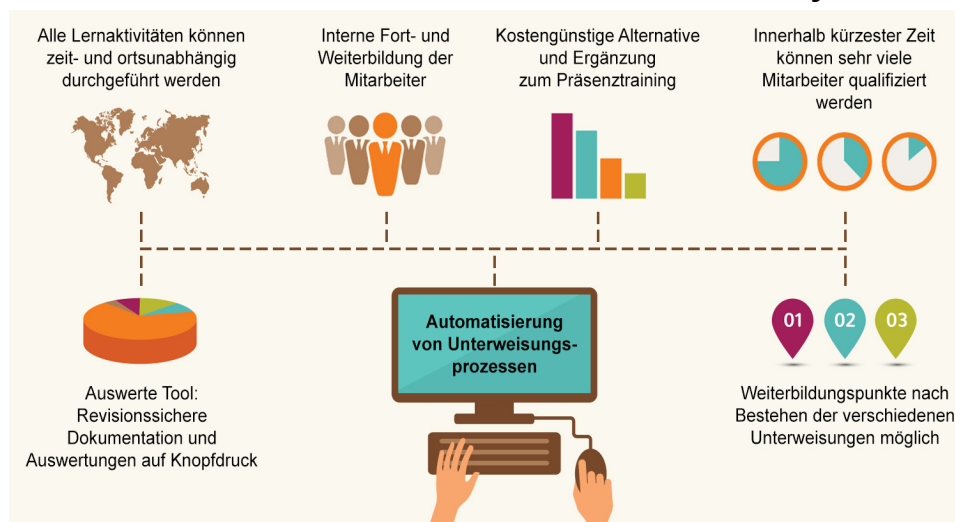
Alle Lernaktivitäten können zeit- und ortsunabhängig durchgeführt werden

Interne Fort- und Weiterbildung der Mitarbeiter

Kostengünstige Alternative und Ergänzung zum Präsenztraining

Innerhalb kürzester Zeit können sehr viele Mitarbeiter qualifiziert werden

Automatisierung von Unterweisungsprozessen

01

02

03

Auswerte Tool: Revisionssichere Dokumentation und Auswertungen auf Knopfdruck

Weiterbildungspunkte nach Bestehen der verschiedenen Unterweisungen möglich